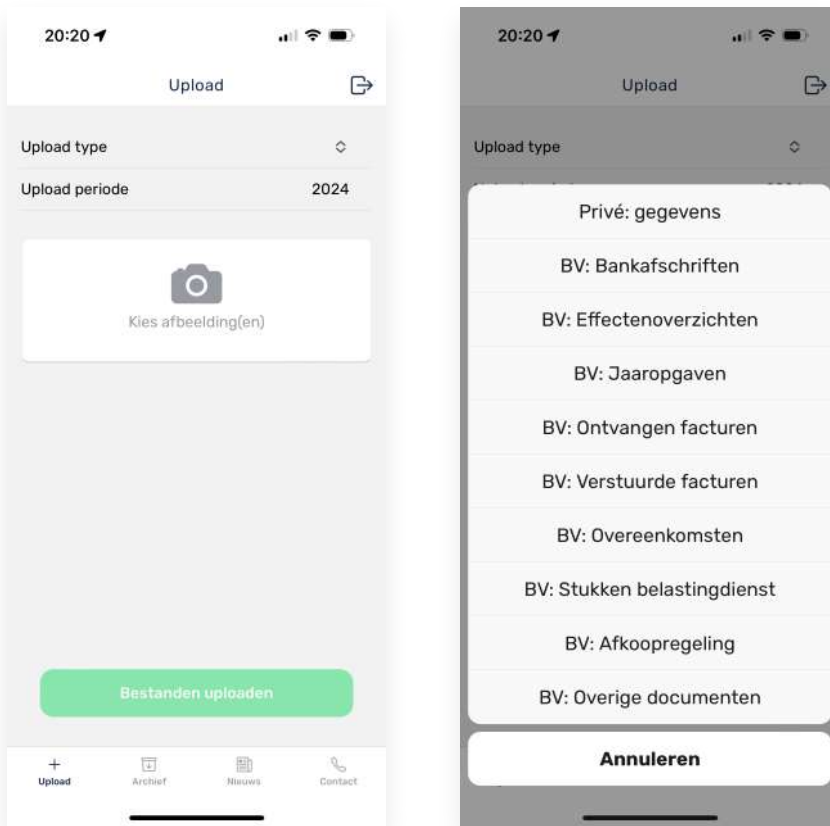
20:20

Upload

Upload type

Upload periode 2024

Kies afbeelding(en)

Bestanden uploaden

Upload Archief Nieuws Contact

20:20

Upload

Upload type

Privé: gegevens

BV: Bankafschriften

BV: Effectenoverzichten

BV: Jaaropgaven

BV: Ontvangen facturen

BV: Verstuurde facturen

BV: Overeenkomsten

BV: Stukken belastingdienst

BV: Afkoopregeling

BV: Overige documenten

Annuleren